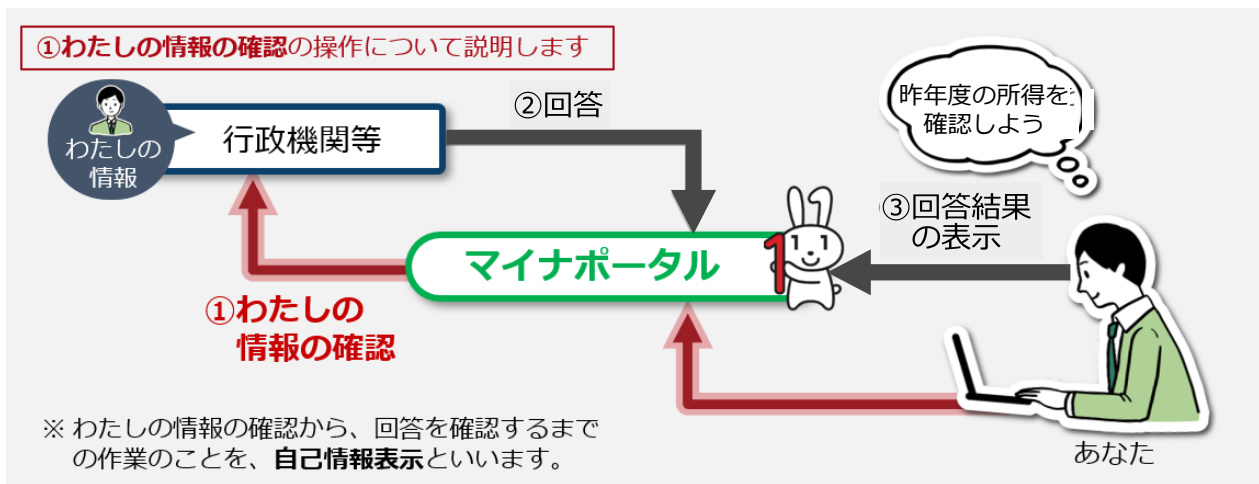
①わたしの情報の確認の操作について説明します

わたしの情報

行政機関等

②回答

昨年度の所得を確認しよう

③回答結果の表示

マイナポータル

①わたしの情報の確認

※ わたしの情報の確認から、回答を確認するまでの作業のことを、自己情報表示といいます。

あなた